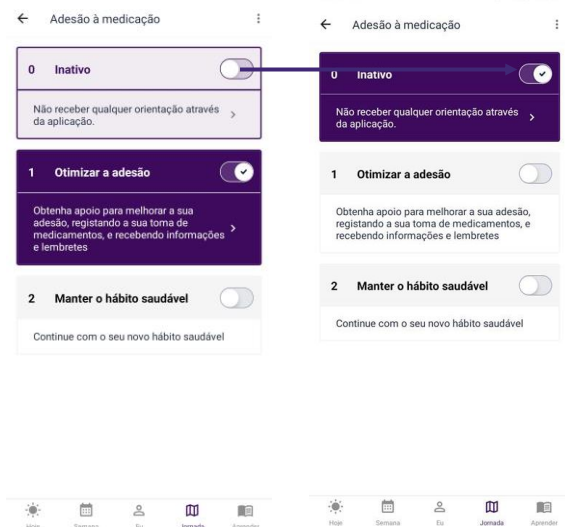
← Adesão à medicação ⋮

0 Inativo

Não receber qualquer orientação através da aplicação. >

1 Otimizar a adesão

Obtenha apoio para melhorar a sua adesão, registando a sua toma de medicamentos, e recebendo informações e lembretes >

2 Manter o hábito saudável

Continue com o seu novo hábito saudável

Hoje Semana Eu Jornada Aprender

← Adesão à medicação ⋮

0 Inativo

Não receber qualquer orientação através da aplicação. >

1 Otimizar a adesão

Obtenha apoio para melhorar a sua adesão, registando a sua toma de medicamentos, e recebendo informações e lembretes

2 Manter o hábito saudável

Continue com o seu novo hábito saudável

Hoje Semana Eu Jornada Aprender